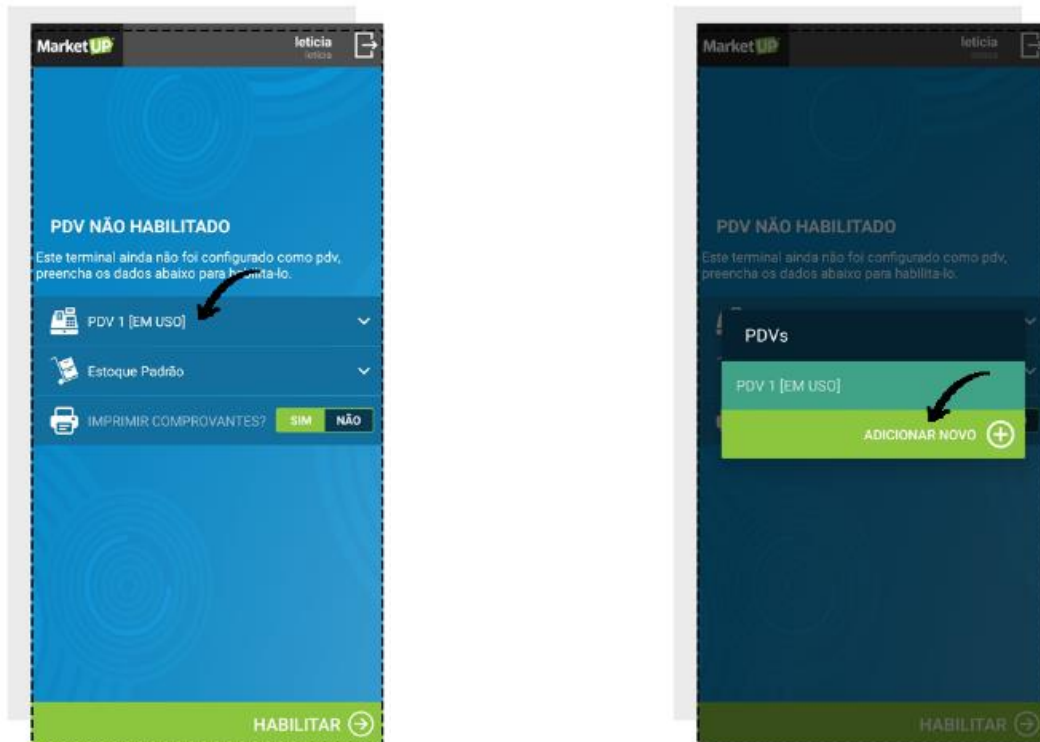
MarketUP
leticia
leticia

PDV NÃO HABILITADO

Este terminal ainda não foi configurado como pdv, preencha os dados abaixo para habilitá-lo.

PDV 1 [EM USO]

Estoque Padrão

IMPRIMIR COMPROVANTES? SIM NÃO

HABILITAR

MarketUP
leticia
leticia

PDV NÃO HABILITADO

Este terminal ainda não foi configurado como pdv, preencha os dados abaixo para habilitá-lo.

PDVs

PDV 1 [EM USO]

ADICIONAR NOVO

HABILITAR